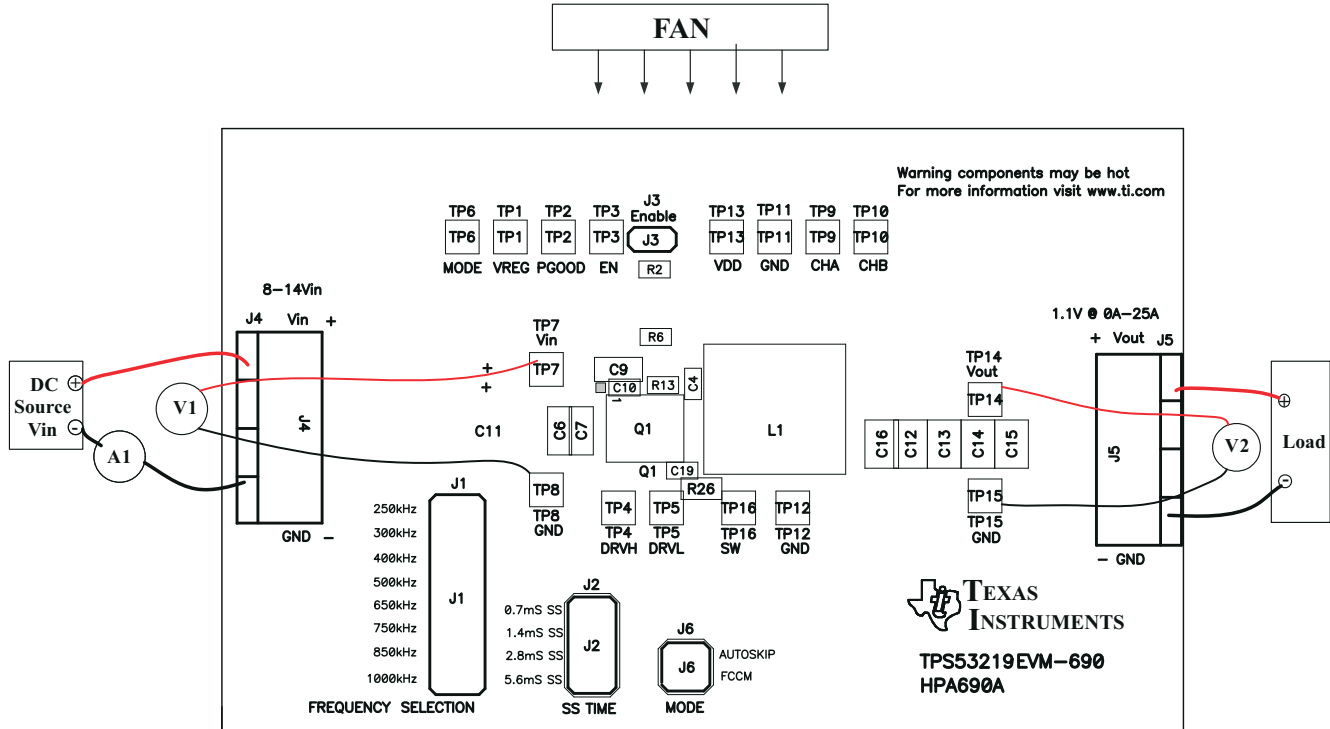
FAN

Warning components may be hot
For more information visit www.ti.com

TP6 TP6 MODE
TP1 TP1 VREG
TP2 TP2 PGOOD
TP3 TP3 EN
J3 Enable J3
R2
TP13 TP13 VDD
TP11 TP11 GND
TP9 TP9 CHA
TP10 TP10 CHB

8–14Vin
J4 Vin +
J4
GND –

DC Source Vin ⊕ ⊖
V1
A1

TP7 Vin
TP7
+
+
C11
R6
C9
C10
R13
C4
C6 C7
Q1
Q1 C19
R26
L1
TP8
TP8 GND
TP4 TP4 DRVH
TP5 TP5 DRVL
TP16 TP16 SW
TP12 TP12 GND

1.1V @ 0A–25A
+ Vout J5
TP14 Vout
TP14
C16 C12 C13 C14 C15
TP15
TP15 GND
J5
V2
Load
⊕
⊖
– GND

J1
250kHz
300kHz
400kHz
500kHz
650kHz
750kHz
850kHz
1000kHz
J1
FREQUENCY SELECTION

J2
0.7mS SS
1.4mS SS
2.8mS SS
5.6mS SS
J2
SS TIME

J6
J6
AUTOSKIP
FCCM
MODE

TEXAS INSTRUMENTS
TPS53219EVM–690
HPA690A